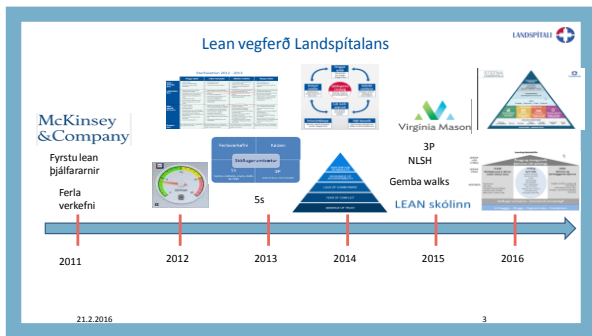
Lean vegferð Landspítalans

LANDSPÍTALI

McKinsey &Company

Fyrstu lean þjálfurarnir

Ferla verkefni

Stefnuáætlun 2012 – 2016

Verkefnastofa

Fræðsla

Stöðugar umbætur

5S

5s

Virginia Mason

3P

NLSH

Gemba walks

LEAN skólinn

STEFNA

2011

2012

2013

2014

2015

2016

21.2.2016

3